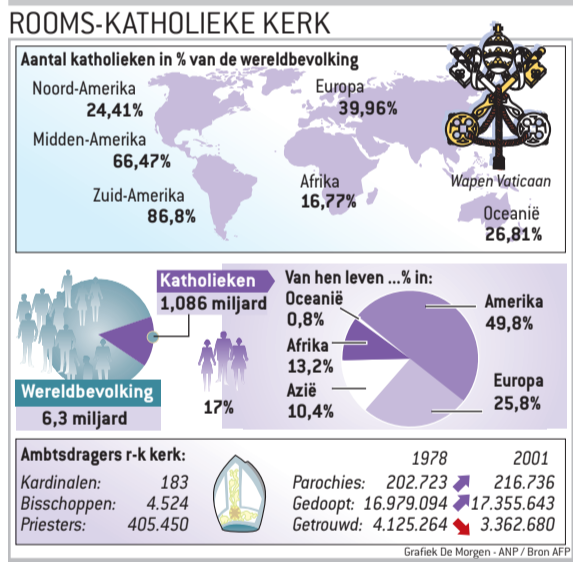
ROOMS-KATHOLIEKE KERK

Aantal katholieken in % van de wereldbevolking

Noord-Amerika
24,41%

Europa
39,96%

Midden-Amerika
66,47%

Zuid-Amerika
86,8%

Afrika
16,77%

Wapen Vaticaan

Oceanië
26,81%

Katholieken
1,086 miljard

Wereldbevolking
6,3 miljard

17%

Van hen leven ...% in:

Oceanië
0,8%

Afrika
13,2%

Azië
10,4%

Amerika
49,8%

Europa
25,8%

Ambtsdragers r-k kerk:

| | |
|---|---|
| Kardinalen: | 183 |
| Bisschoppen: | 4.524 |
| Priesters: | 405.450 |

| | 1978 | 2001 |
|---|---|---|
| Parochies: | 202.723 | 216.736 |
| Gedoopt: | 16.979.094 | 17.355.643 |
| Getrouwd: | 4.125.264 | 3.362.680 |

Grafiek De Morgen - ANP / Bron AFP